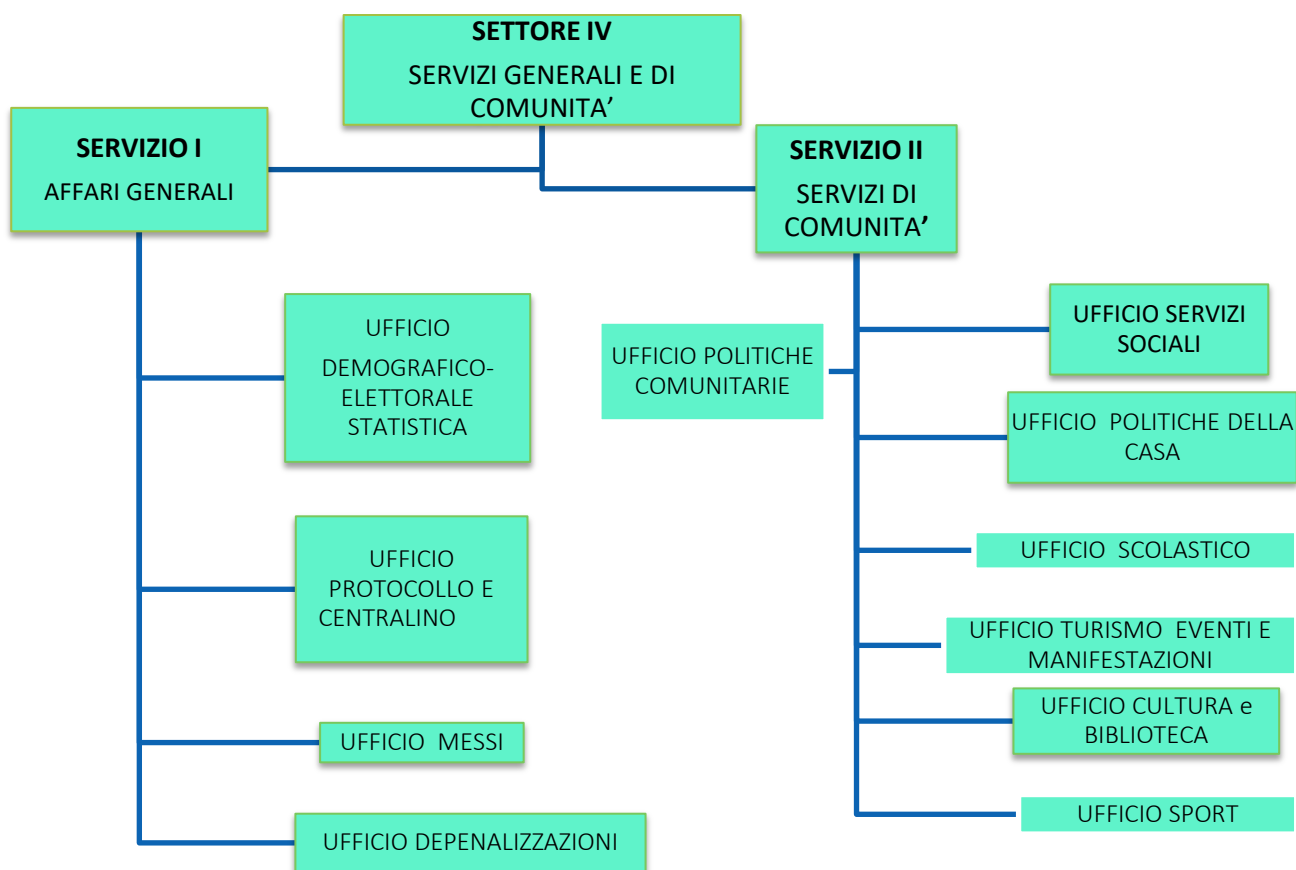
SETTORE IV
SERVIZI GENERALI E DI COMUNITA’

SERVIZIO I
AFFARI GENERALI

UFFICIO DEMOGRAFICO-ELETTORALE STATISTICA

UFFICIO PROTOCOLLO E CENTRALINO

UFFICIO MESSI

UFFICIO DEPENALIZZAZIONI

SERVIZIO II
SERVIZI DI COMUNITA’

UFFICIO POLITICHE COMUNITARIE

UFFICIO SERVIZI SOCIALI

UFFICIO POLITICHE DELLA CASA

UFFICIO SCOLASTICO

UFFICIO TURISMO EVENTI E MANIFESTAZIONI

UFFICIO CULTURA e BIBLIOTECA

UFFICIO SPORT